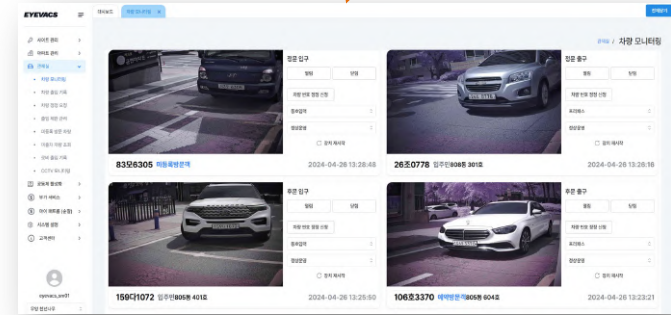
EYEVACS

대시보드 | 차량 모니터링 ×

사이트 관리
아이트 관리
주차장
· 차량 모니터링
· 차량 출입 이력
· 차량 출입 요청
· 출입 제한 관리
· 사용자 정보 조정
· 이용자 차량 조회
· 유비 출입 기록
· CCTV 모니터링
교통계 통신망
방문 예약
DVR 매핑
시스템 설정
고객센터

eyevacs_pm01

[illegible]

주차장 > 차량 모니터링

정문 입구
열림 | 닫힘
차량 번호 발행 신청
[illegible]
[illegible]
장치 재시작
83모6305 미등록방문차
2024-04-26 13:28:45

정문 출구
열림 | 닫힘
차량 번호 발행 신청
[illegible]
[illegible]
장치 재시작
26조0778 입주민808동 301호
2024-04-26 13:26:16

후문 입구
열림 | 닫힘
차량 번호 발행 신청
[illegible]
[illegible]
장치 재시작
159다1072 입주민805동 401호
2024-04-26 13:25:50

후문 출구
열림 | 닫힘
차량 번호 발행 신청
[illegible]
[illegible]
장치 재시작
106조3370 예약방문차805동 604호
2024-04-26 13:23:21